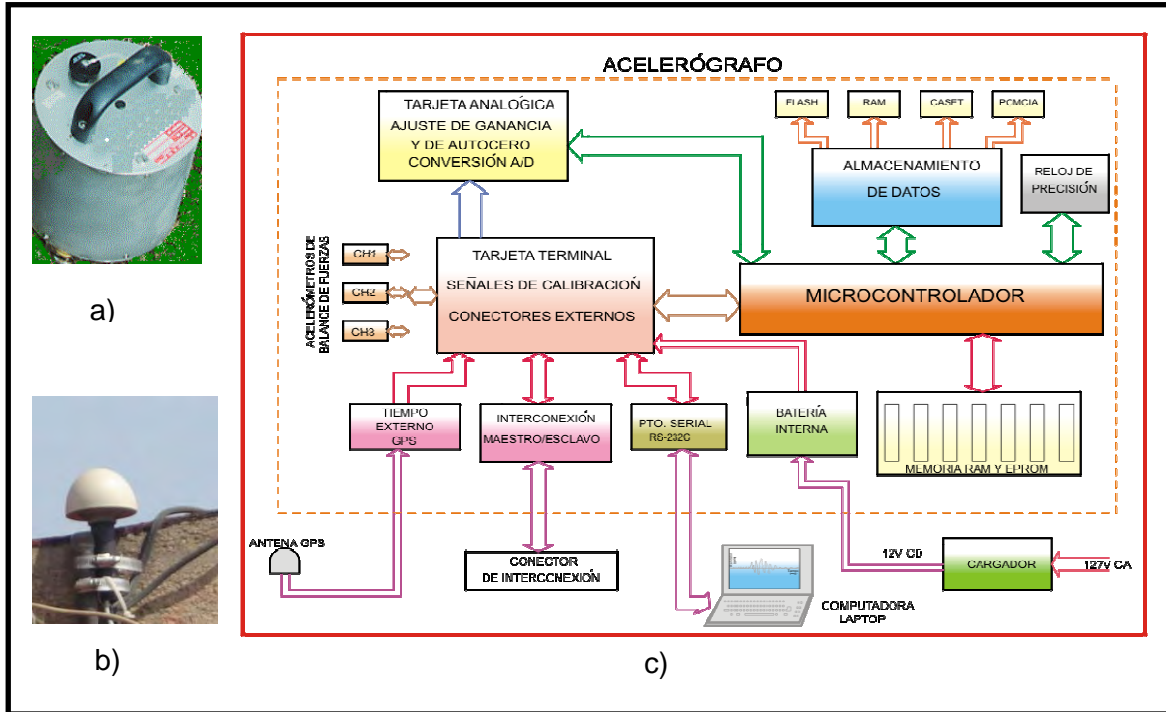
a)

b)

ACELERÓGRAFO

TARJETA ANALÓGICA
AJUSTE DE GANANCIA
Y DE AUTOCERO
CONVERSIÓN A/D

FLASH
RAM
CASET
PCMCIA

ALMACENAMIENTO
DE DATOS

RELOJ DE
PRECISIÓN

ACELERÓMETROS DE
BALANCE DE FUERZAS

CH1
CH2
CH3

TARJETA TERMINAL
SEÑALES DE CALIBRACIÓN
CONECTORES EXTERNOS

MICROCONTROLADOR

TIEMPO
EXTERNO
GPS

INTERCONEXIÓN
MAESTRO/ESCLAVO

PTO. SERIAL
RS-232C

BATERÍA
INTERNA

MEMORIA RAM Y EPROM

ANTENA GPS

CONECTOR
DE INTERCONEXIÓN

12V CD

CARGADOR

127V CA

COMPUTADORA
LAPTOP

c)